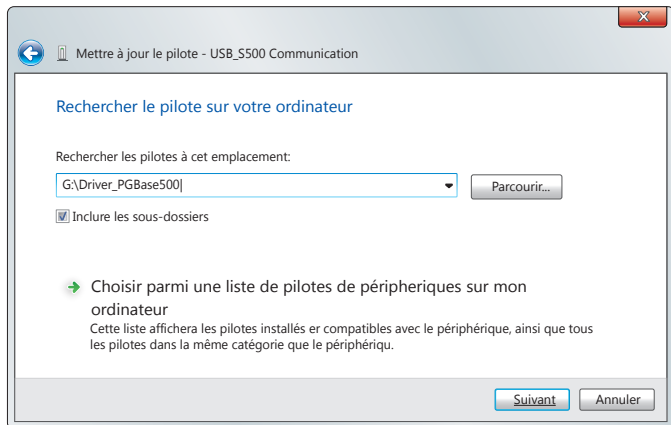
Mettre à jour le pilote - USB_S500 Communication

Rechercher le pilote sur votre ordinateur

Rechercher les pilotes à cet emplacement:

G:\Driver_PGBase500|

Parcourir...

Inclure les sous-dossiers

Choisir parmi une liste de pilotes de péripheriques sur mon ordinateur

Cette liste affichera les pilotes installés er compatibles avec le périphérique, ainsi que tous les pilotes dans la même catégorie que le périphériqu.

Suivant

Annuler